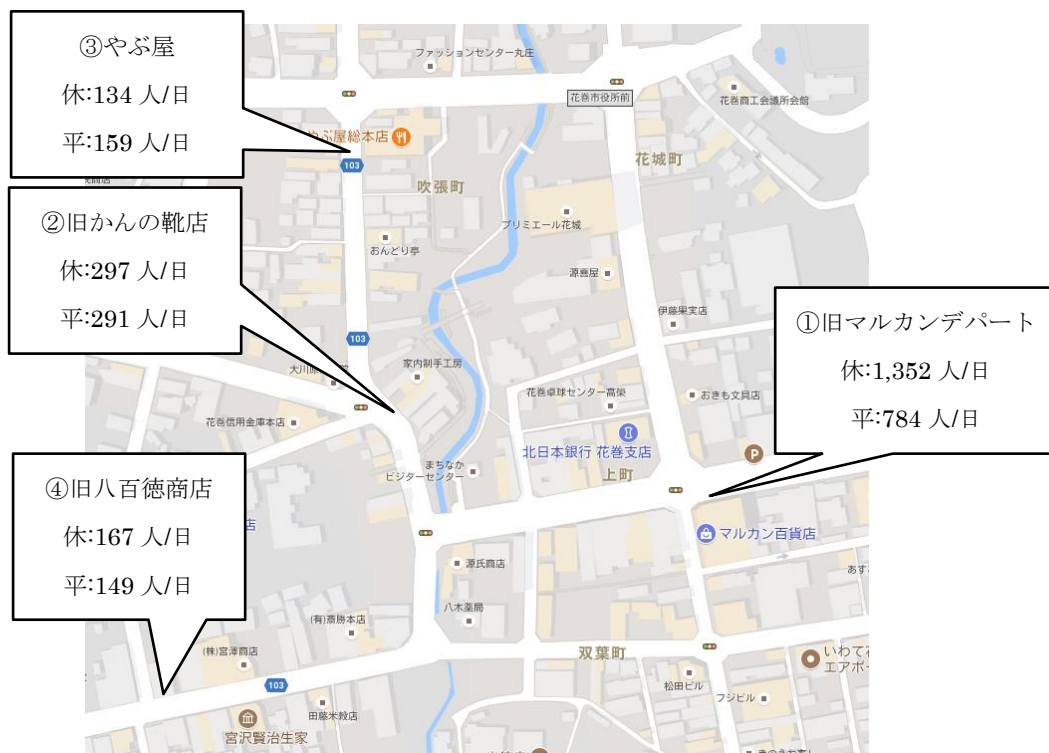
③やぶ屋
休:134 人/日
平:159 人/日

②旧かんの靴店
休:297 人/日
平:291 人/日

①旧マルカンデパート
休:1,352 人/日
平:784 人/日

④旧八百徳商店
休:167 人/日
平:149 人/日

ファッションセンター丸庄
花巻市役所前
花巻商工会議所会館
やぶ屋総本店
103
花城町
吹張町
プリミエール花城
おんどり亭
源喜屋
伊藤菓実店
103
家内制手工房
大川
おきも文具店
花巻卓球センター高槻
花巻信用金庫本店
北日本銀行 花巻支店
まちなか ビジターセンター
上町
マルカン百貨店
源氏商店
八木薬局
(有)斎勝本店
(株)宮澤商店
双葉町
いわて
エアポ
松田ビル
フジビル
103
田藤米穀店
宮沢賢治生家